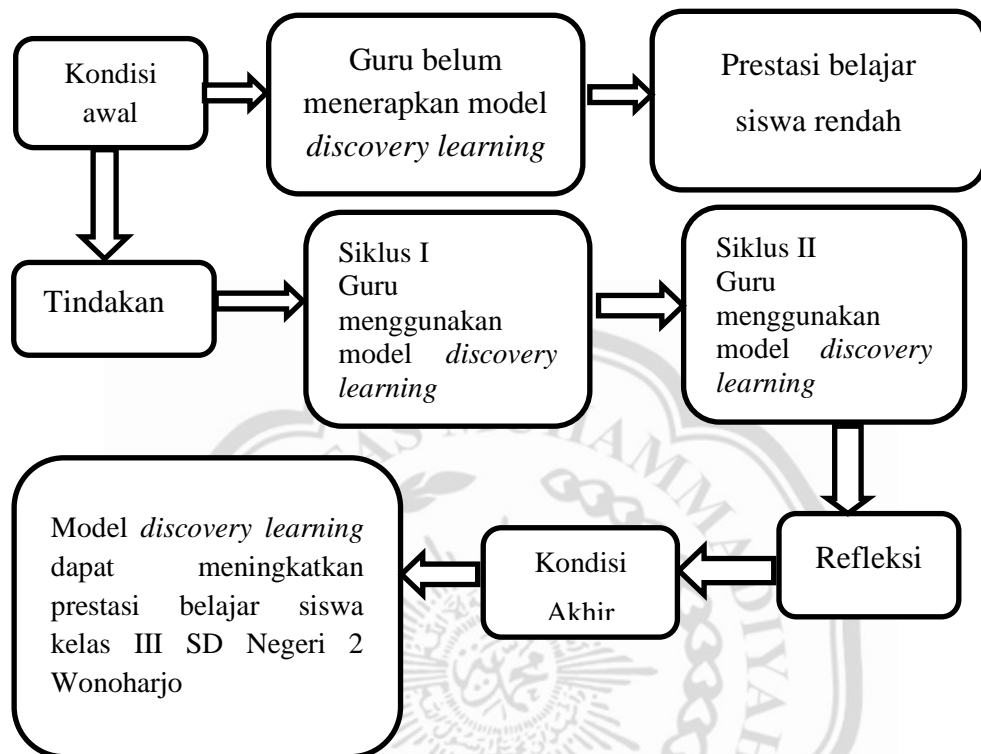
Kondisi awal

Guru belum menerapkan model *discovery learning*

Prestasi belajar siswa rendah

Tindakan

Siklus I
Guru menggunakan model *discovery learning*

Siklus II
Guru menggunakan model *discovery learning*

Refleksi

Kondisi Akhir

Model *discovery learning* dapat meningkatkan prestasi belajar siswa kelas III SD Negeri 2 Wonoharjo